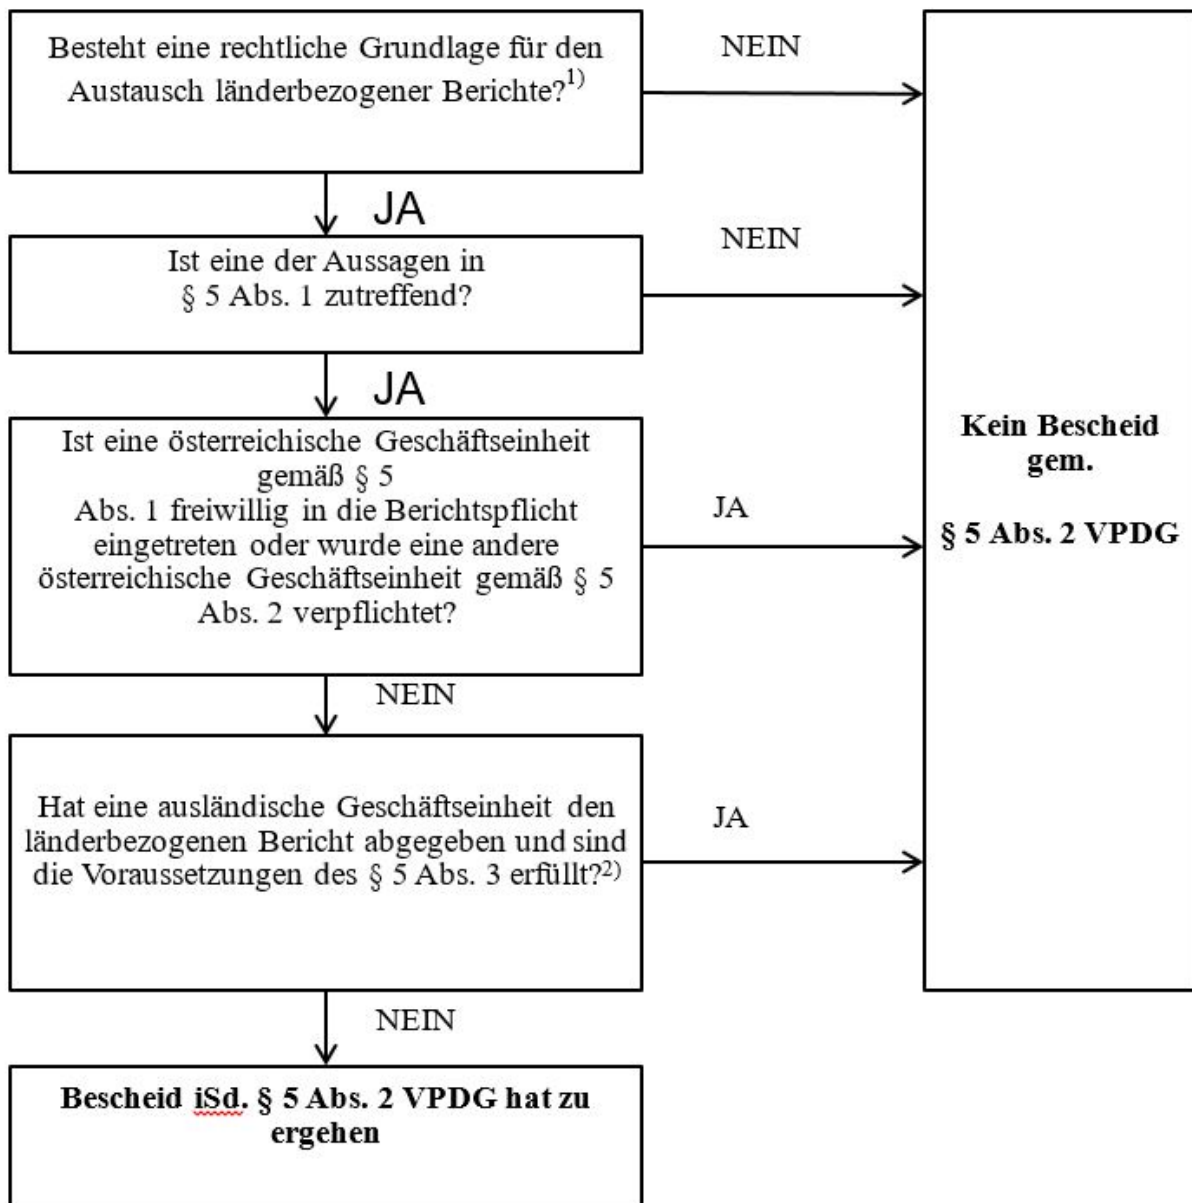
Besteht eine rechtliche Grundlage für den Austausch länderbezogener Berichte?$^{1)}$

NEIN

JA

Ist eine der Aussagen in § 5 Abs. 1 zutreffend?

NEIN

JA

Ist eine österreichische Geschäftseinheit gemäß § 5 Abs. 1 freiwillig in die Berichtspflicht eingetreten oder wurde eine andere österreichische Geschäftseinheit gemäß § 5 Abs. 2 verpflichtet?

JA

NEIN

Hat eine ausländische Geschäftseinheit den länderbezogenen Bericht abgegeben und sind die Voraussetzungen des § 5 Abs. 3 erfüllt?$^{2)}$

JA

NEIN

Bescheid iSd. § 5 Abs. 2 VPDG hat zu ergehen

Kein Bescheid gem.

§ 5 Abs. 2 VPDG